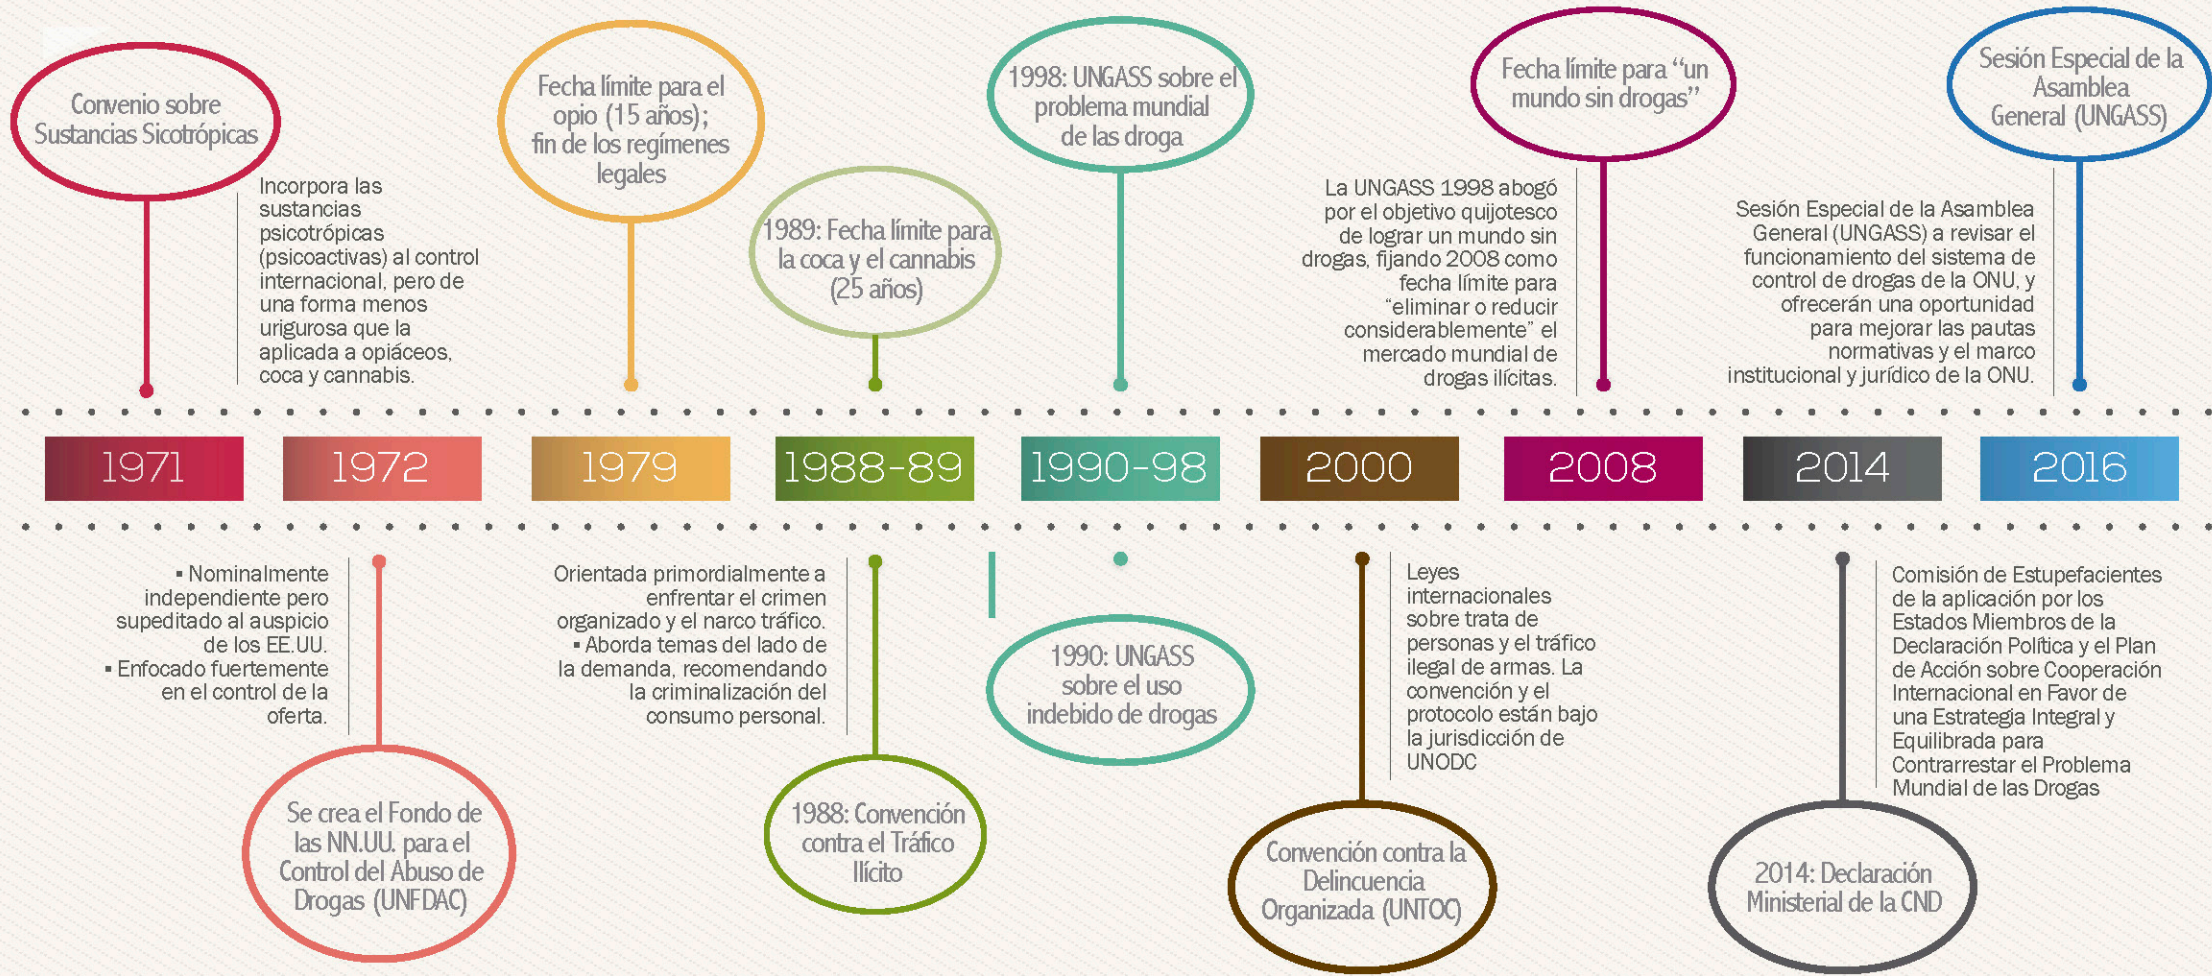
Convenio sobre Sustancias Sicotrópicas

Incorpora las sustancias psicotrópicas (psicoactivas) al control internacional, pero de una forma menos urigurosa que la aplicada a opiáceos, coca y cannabis.

Fecha límite para el opio (15 años); fin de los regímenes legales

1989: Fecha límite para la coca y el cannabis (25 años)

1998: UNGASS sobre el problema mundial de las droga

La UNGASS 1998 abogó por el objetivo quijotesco de lograr un mundo sin drogas, fijando 2008 como fecha límite para "eliminar o reducir considerablemente" el mercado mundial de drogas ilícitas.

Fecha límite para "un mundo sin drogas"

Sesión Especial de la Asamblea General (UNGASS) a revisar el funcionamiento del sistema de control de drogas de la ONU, y ofrecerán una oportunidad para mejorar las pautas normativas y el marco institucional y jurídico de la ONU.

Sesión Especial de la Asamblea General (UNGASS)

1971

1972

1979

1988-89

1990-98

2000

2008

2014

2016

▪ Nominalmente independiente pero supeditado al auspicio de los EE.UU.
▪ Enfocado fuertemente en el control de la oferta.

Se crea el Fondo de las NN.UU. para el Control del Abuso de Drogas (UNFDAC)

Orientada primordialmente a enfrentar el crimen organizado y el narco tráfico.
▪ Aborda temas del lado de la demanda, recomendando la criminalización del consumo personal.

1988: Convención contra el Tráfico Ilícito

1990: UNGASS sobre el uso indebido de drogas

Leyes internacionales sobre trata de personas y el tráfico ilegal de armas. La convención y el protocolo están bajo la jurisdicción de UNODC

Convención contra la Delincuencia Organizada (UNTOC)

Comisión de Estupefacientes de la aplicación por los Estados Miembros de la Declaración Política y el Plan de Acción sobre Cooperación Internacional en Favor de una Estrategia Integral y Equilibrada para Contrarrestar el Problema Mundial de las Drogas

2014: Declaración Ministerial de la CND